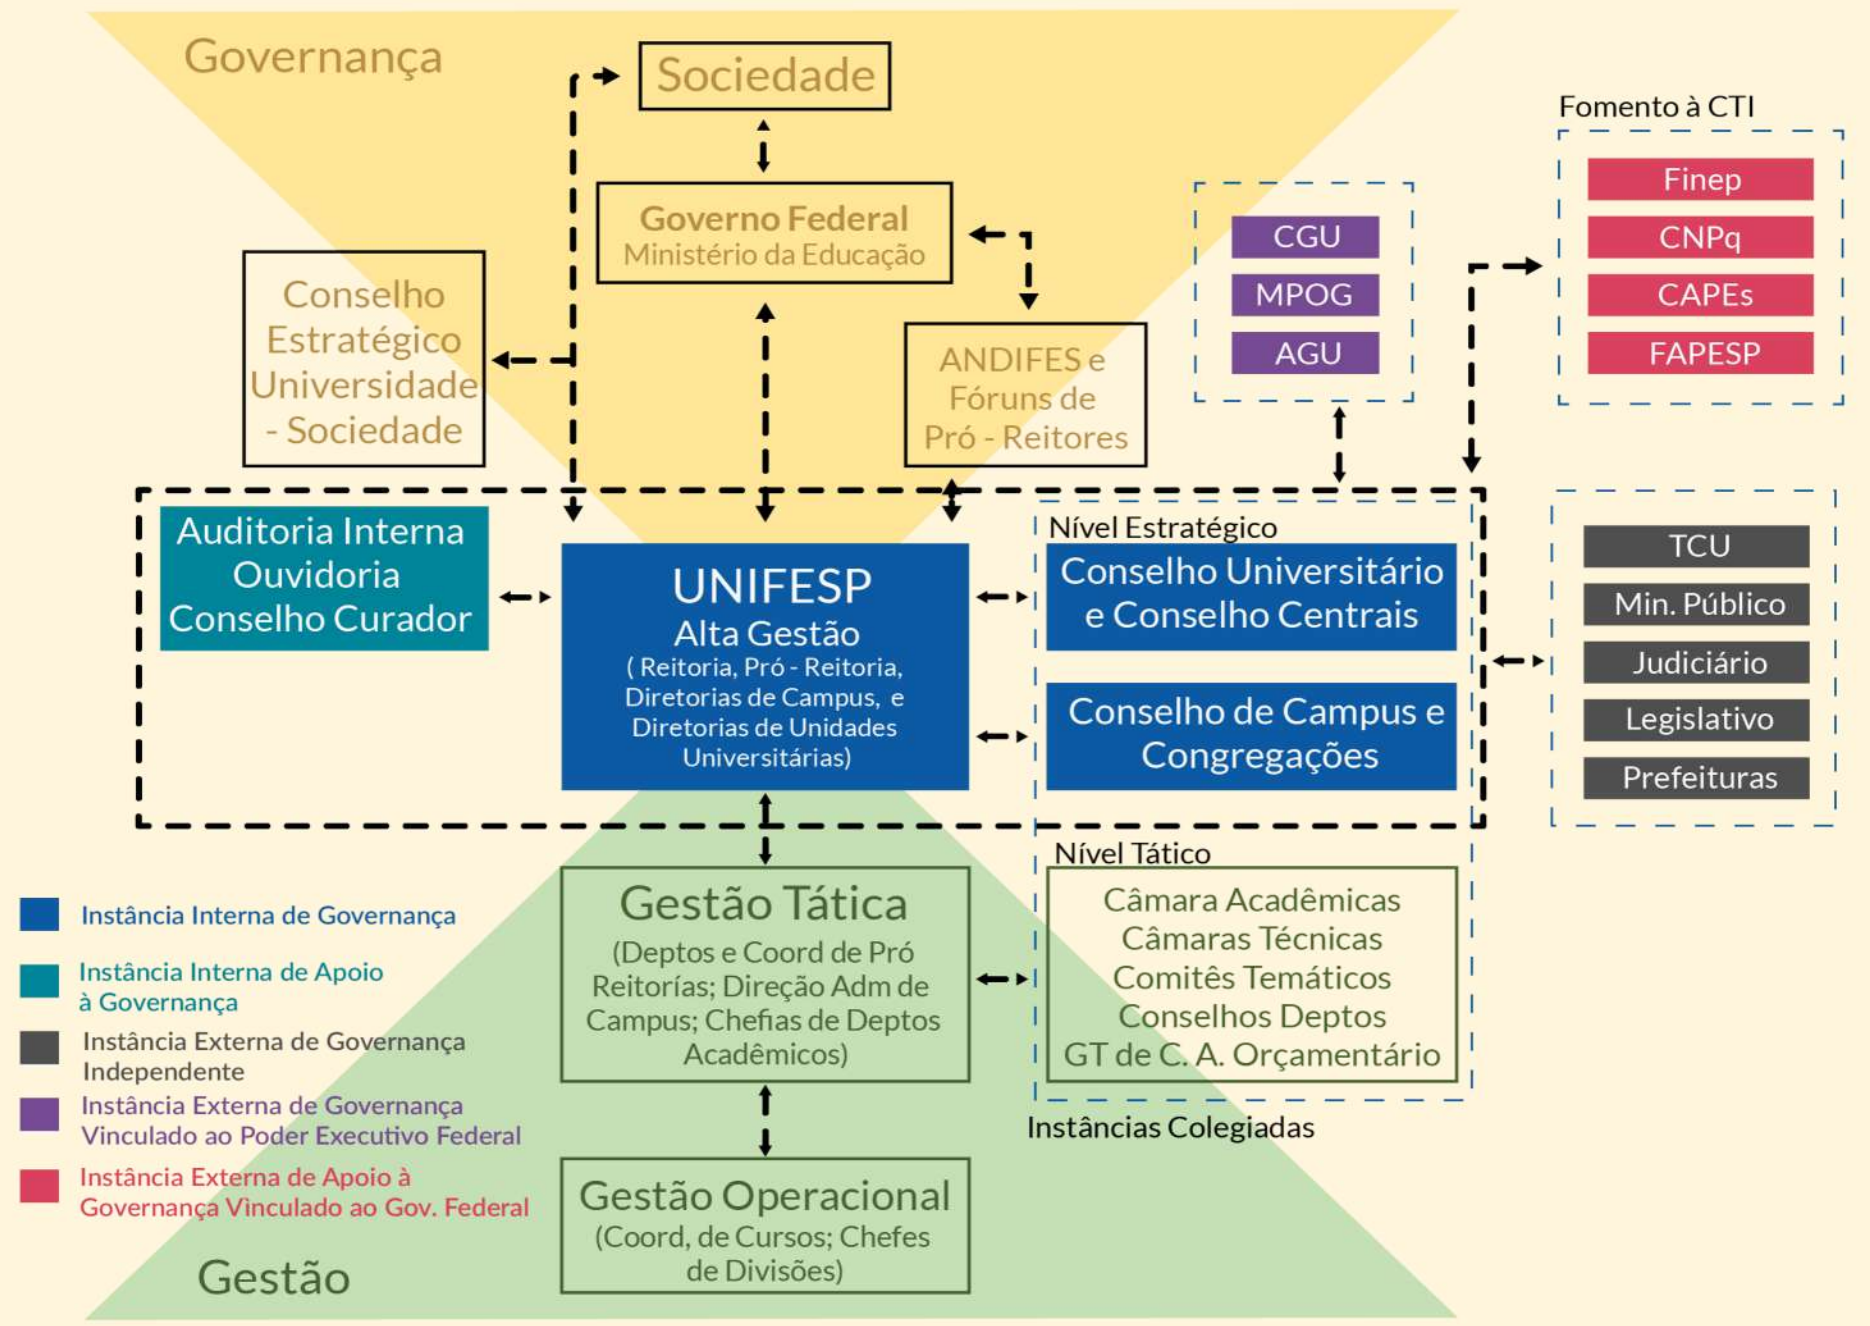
Governança

Sociedade

Governo Federal
Ministério da Educação

Conselho Estratégico Universidade - Sociedade

ANDIFES e Fóruns de Pró - Reitores

CGU
MPOG
AGU

Fomento à CTI
Finep
CNPq
CAPEs
FAPESP

Auditoria Interna
Ouvidoria
Conselho Curador

UNIFESP
Alta Gestão
( Reitoria, Pró - Reitoria, Diretorias de Campus, e Diretorias de Unidades Universitárias)

Nível Estratégico
Conselho Universitário e Conselho Centrais

Conselho de Campus e Congregações

TCU
Min. Público
Judiciário
Legislativo
Prefeituras

Nível Tático
Câmara Acadêmicas
Câmaras Técnicas
Comitês Temáticos
Conselhos Deptos
GT de C. A. Orçamentário

Instâncias Colegiadas

Gestão Tática
(Deptos e Coord de Pró Reitorías; Direção Adm de Campus; Chefias de Deptos Acadêmicos)

Gestão Operacional
(Coord, de Cursos; Chefes de Divisões)

Instância Interna de Governança
Instância Interna de Apoio à Governança
Instância Externa de Governança Independente
Instância Externa de Governança Vinculado ao Poder Executivo Federal
Instância Externa de Apoio à Governança Vinculado ao Gov. Federal

Gestão